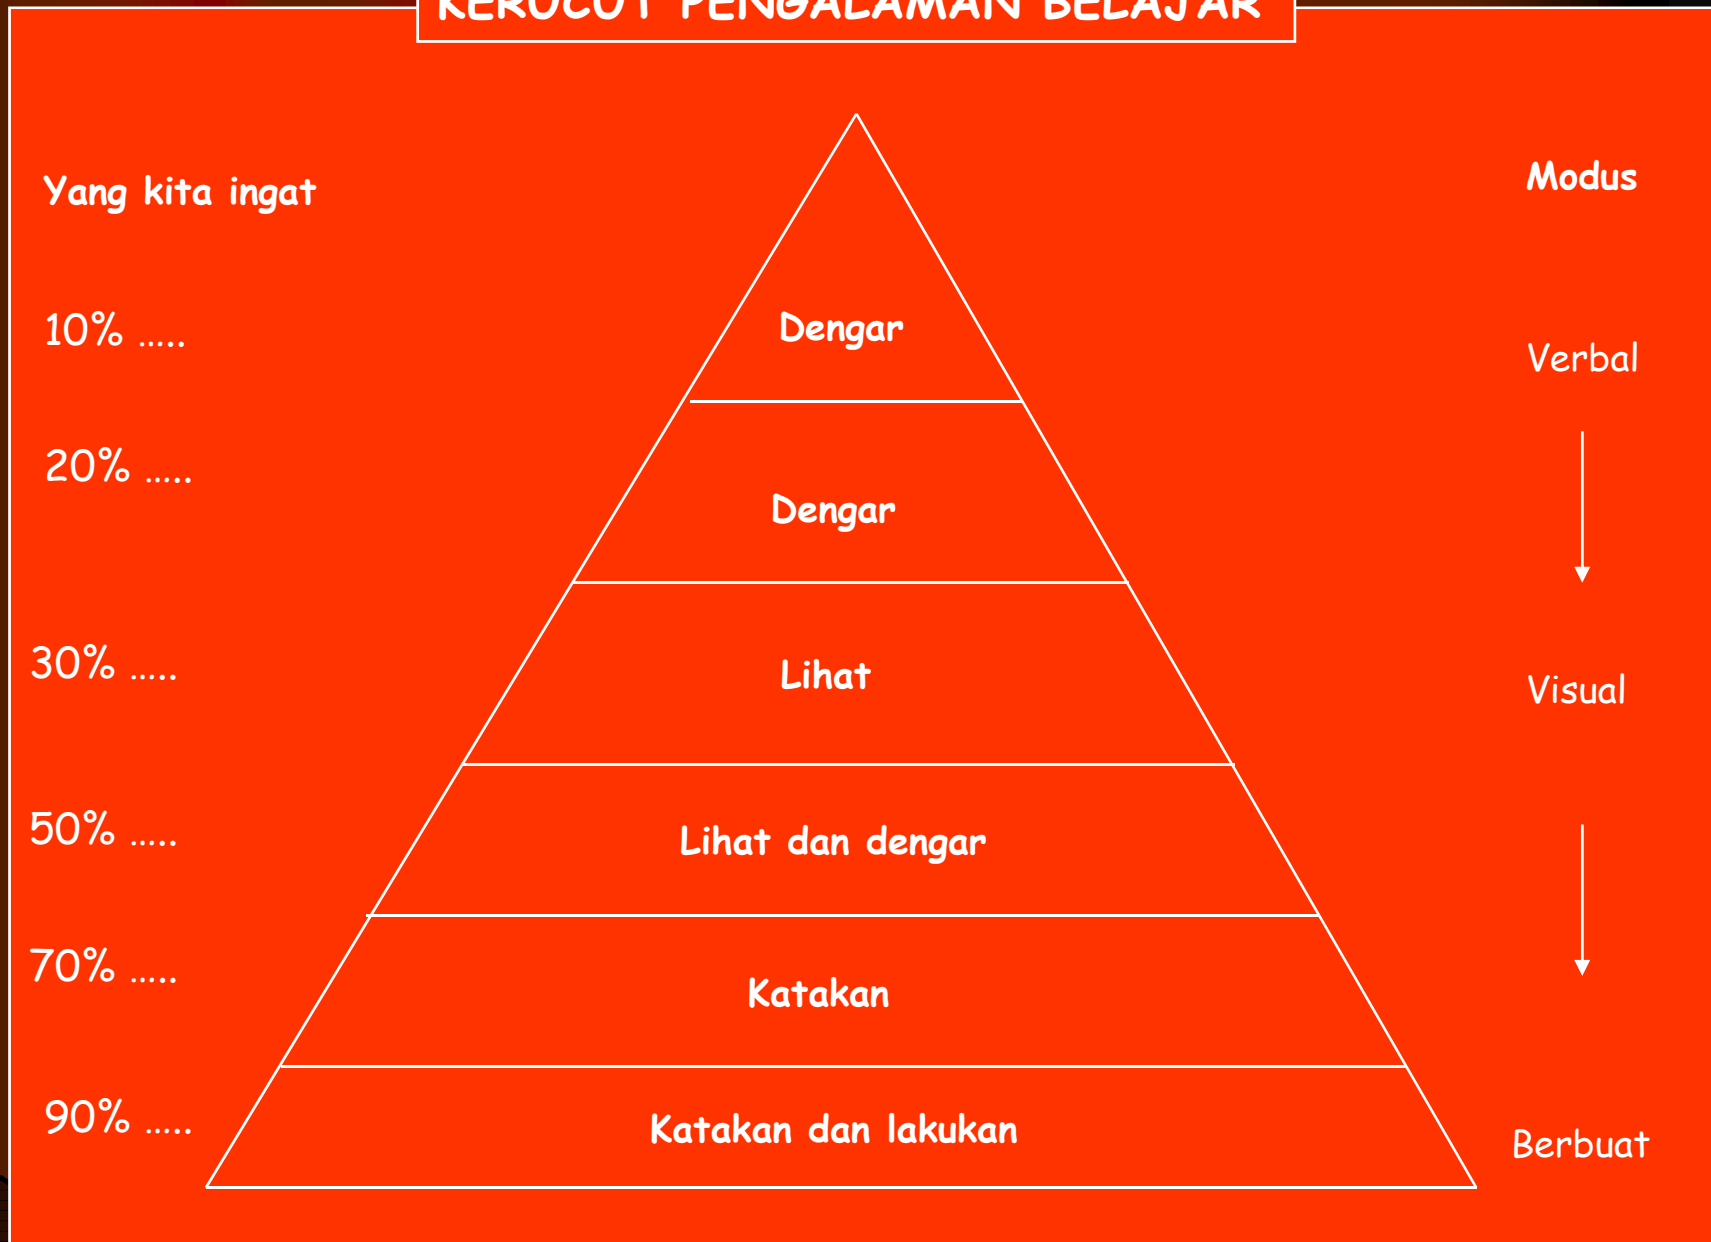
KERUCUT PENGALAMAN BELAJAR

Yang kita ingat

Modus

10% .....

Dengar

Verbal

20% .....

Dengar

30% .....

Lihat

Visual

50% .....

Lihat dan dengar

70% .....

Katakan

90% .....

Katakan dan lakukan

Berbuat